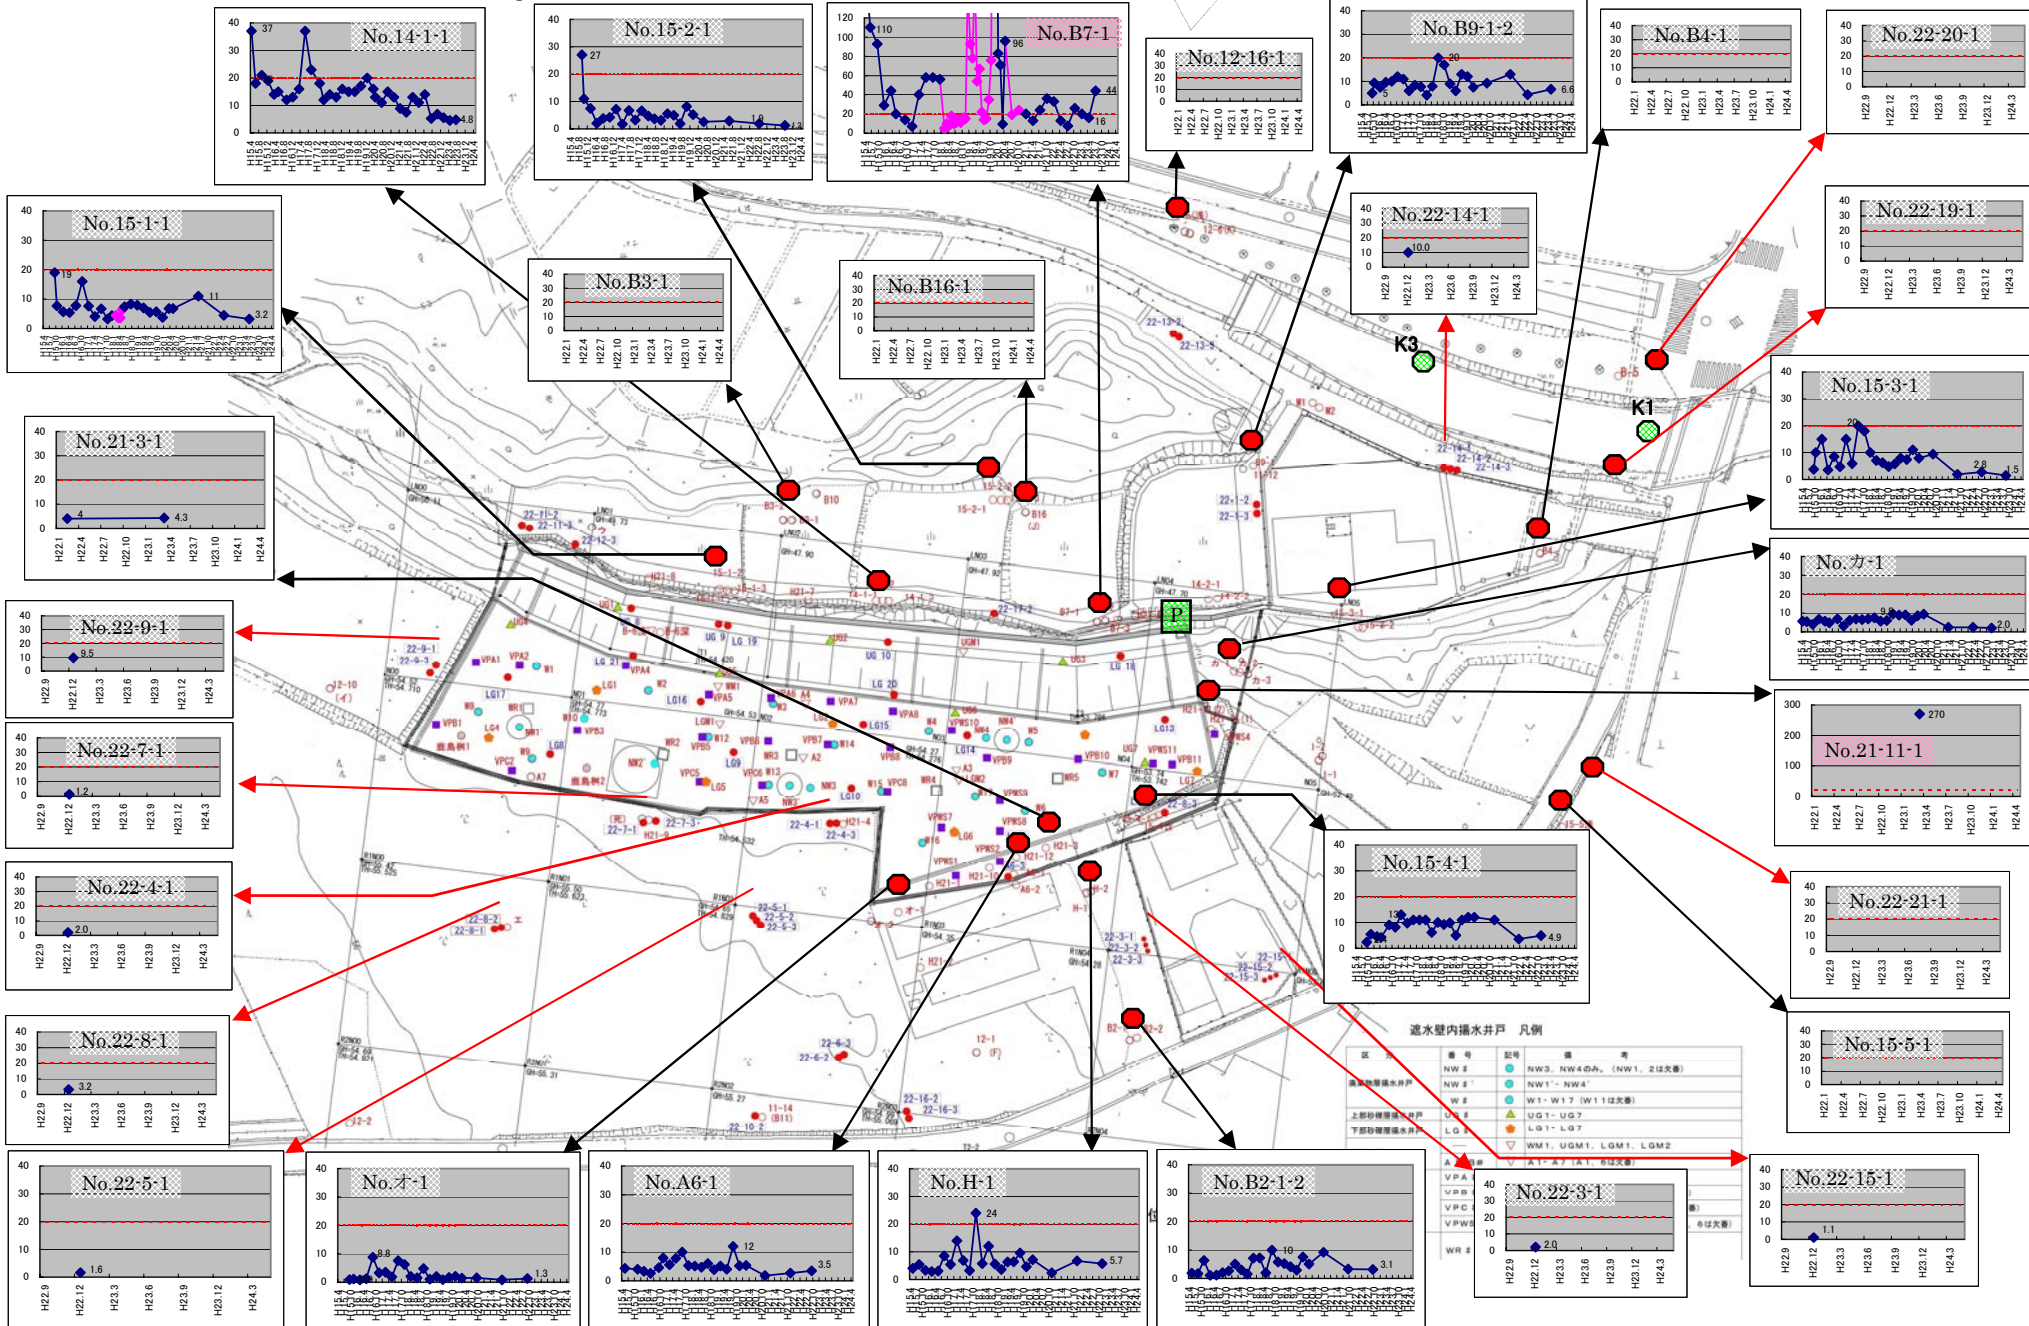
No.14-1-1
40 30 20 10 0
37
4.8

No.15-2-1
40 30 20 10 0
27

No.B7-1
120 100 80 60 40 20 0
110
96
44
16

No.12-16-1
40 30 20 10 0
H22.1 H22.4 H22.7 H22.10 H23.1 H23.4 H23.7 H23.10 H24.1 H24.4

No.B9-1-2
40 30 20 10 0
20
6.6

No.B4-1
40 30 20 10 0
H22.1 H22.4 H22.7 H22.10 H23.1 H23.4 H23.7 H23.10 H24.1 H24.4

No.22-20-1
40 30 20 10 0
H22.9 H22.12 H23.3 H23.6 H23.9 H23.12 H24.3

No.15-1-1
40 30 20 10 0
19
11
3.2

No.B3-1
40 30 20 10 0
H22.1 H22.4 H22.7 H22.10 H23.1 H23.4 H23.7 H23.10 H24.1 H24.4

No.B16-1
40 30 20 10 0
H22.1 H22.4 H22.7 H22.10 H23.1 H23.4 H23.7 H23.10 H24.1 H24.4

No.22-14-1
40 30 20 10 0
10.0
H22.9 H22.12 H23.3 H23.6 H23.9 H23.12 H24.3

No.22-19-1
40 30 20 10 0
H22.9 H22.12 H23.3 H23.6 H23.9 H23.12 H24.3

K3
K1

No.21-3-1
40 30 20 10 0
4
4.3
H22.1 H22.4 H22.7 H22.10 H23.1 H23.4 H23.7 H23.10 H24.1 H24.4

No.15-3-1
40 30 20 10 0
20
2.8
1.5

No.力-1
40 30 20 10 0
9
2.0

No.22-9-1
40 30 20 10 0
9.5
H22.9 H22.12 H23.3 H23.6 H23.9 H23.12 H24.3

No.21-11-1
300 200 100 0
270
H22.1 H22.4 H22.7 H22.10 H23.1 H23.4 H23.7 H23.10 H24.1 H24.4

No.22-7-1
40 30 20 10 0
1.2
H22.9 H22.12 H23.3 H23.6 H23.9 H23.12 H24.3

No.22-4-1
40 30 20 10 0
2.0
H22.9 H22.12 H23.3 H23.6 H23.9 H23.12 H24.3

No.15-4-1
40 30 20 10 0
13
4.9

No.22-21-1
40 30 20 10 0
H22.9 H22.12 H23.3 H23.6 H23.9 H23.12 H24.3

No.22-8-1
40 30 20 10 0
3.2
H22.9 H22.12 H23.3 H23.6 H23.9 H23.12 H24.3

No.15-5-1
40 30 20 10 0
H22.1 H22.4 H22.7 H22.10 H23.1 H23.4 H23.7 H23.10 H24.1 H24.4

遮水壁内揚水井戸 凡例

No.22-5-1
40 30 20 10 0
1.6
H22.9 H22.12 H23.3 H23.6 H23.9 H23.12 H24.3

No.オ-1
40 30 20 10 0
8.8
1.3

No.A6-1
40 30 20 10 0
12
3.5

No.H-1
40 30 20 10 0
24
5.7

No.B2-1-2
40 30 20 10 0
10
3.1

No.22-3-1
40 30 20 10 0
2.0
H22.9 H22.12 H23.3 H23.6 H23.9 H23.12 H24.3

No.22-15-1
40 30 20 10 0
1.1
H22.9 H22.12 H23.3 H23.6 H23.9 H23.12 H24.3

P